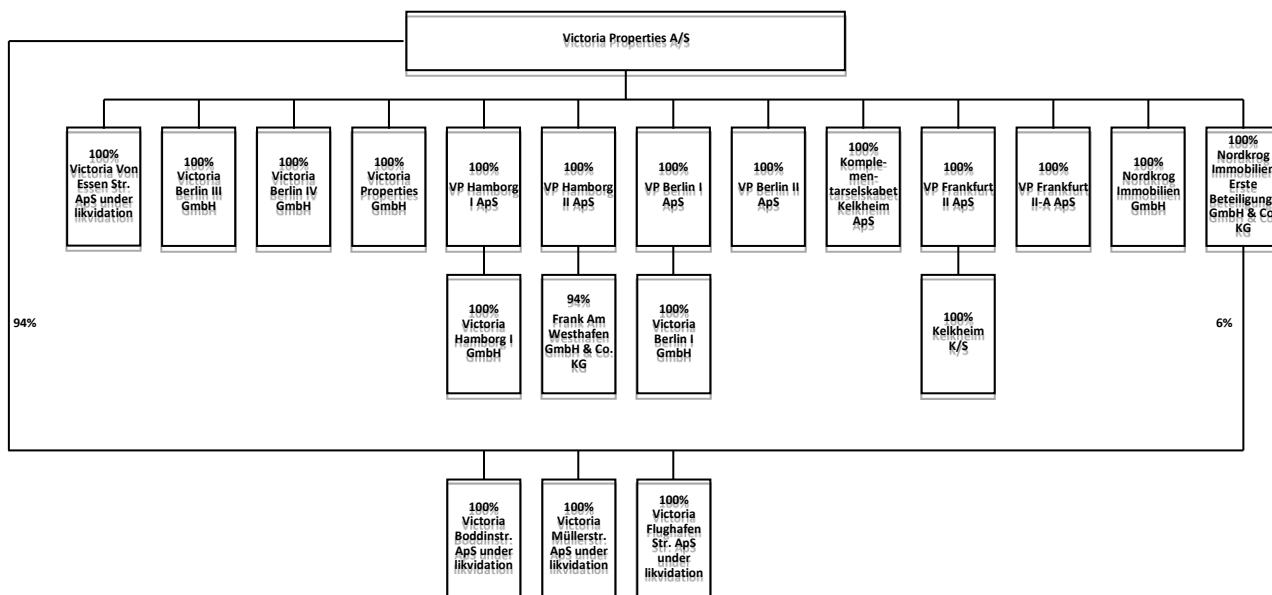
Victoria Properties A/S

100% Victoria Von Essen Str. ApS under likvidation

100% Victoria Berlin III GmbH

100% Victoria Berlin IV GmbH

100% Victoria Properties GmbH

100% VP Hamborg I ApS

100% VP Hamborg II ApS

100% VP Berlin I ApS

100% VP Berlin II ApS

100% Komplementarselskabet Kelkheim ApS

100% VP Frankfurt II ApS

100% VP Frankfurt II-A ApS

100% Nordkrog Immobilien GmbH

100% Nordkrog Immobilien Erste Beteiligungs GmbH & Co. KG

100% Victoria Hamborg I GmbH

94% Frank Am Westhafen GmbH & Co. KG

100% Victoria Berlin I GmbH

100% Kelkheim K/S

94%

6%

100% Victoria Boddinstr. ApS under likvidation

100% Victoria Müllerstr. ApS under likvidation

100% Victoria Flughafen Str. ApS under likvidation